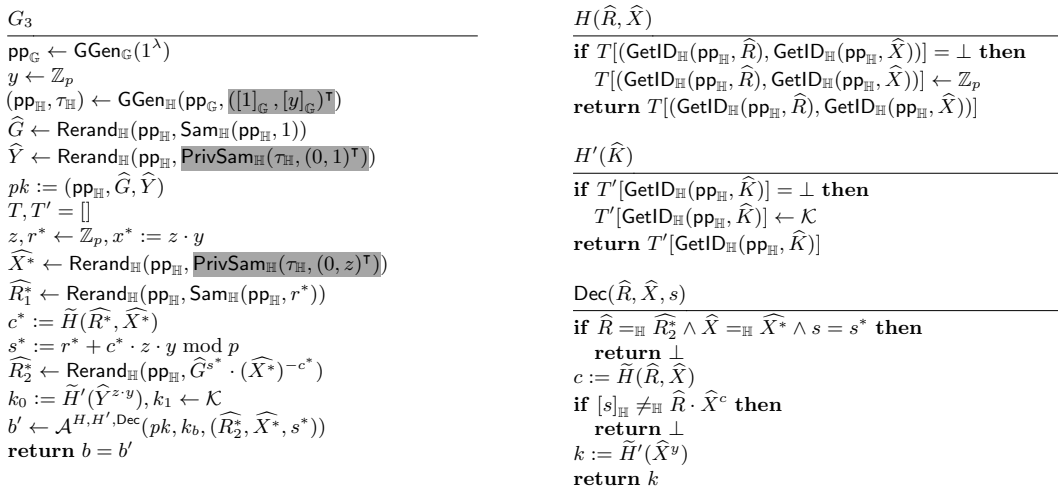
$G_3$

$\mathsf{pp}_{\mathbb{G}} \leftarrow \mathsf{GGen}_{\mathbb{G}}(1^\lambda)$
$y \leftarrow \mathbb{Z}_p$
$(\mathsf{pp}_{\mathbb{H}}, \tau_{\mathbb{H}}) \leftarrow \mathsf{GGen}_{\mathbb{H}}(\mathsf{pp}_{\mathbb{G}}, ([1]_{\mathbb{G}}, [y]_{\mathbb{G}})^\intercal)$
$\widehat{G} \leftarrow \mathsf{Rerand}_{\mathbb{H}}(\mathsf{pp}_{\mathbb{H}}, \mathsf{Sam}_{\mathbb{H}}(\mathsf{pp}_{\mathbb{H}}, 1))$
$\widehat{Y} \leftarrow \mathsf{Rerand}_{\mathbb{H}}(\mathsf{pp}_{\mathbb{H}}, \mathsf{PrivSam}_{\mathbb{H}}(\tau_{\mathbb{H}}, (0,1)^\intercal))$
$pk := (\mathsf{pp}_{\mathbb{H}}, \widehat{G}, \widehat{Y})$
$T, T' = []$
$z, r^* \leftarrow \mathbb{Z}_p, x^* := z \cdot y$
$\widehat{X^*} \leftarrow \mathsf{Rerand}_{\mathbb{H}}(\mathsf{pp}_{\mathbb{H}}, \mathsf{PrivSam}_{\mathbb{H}}(\tau_{\mathbb{H}}, (0,z)^\intercal))$
$\widehat{R_1^*} \leftarrow \mathsf{Rerand}_{\mathbb{H}}(\mathsf{pp}_{\mathbb{H}}, \mathsf{Sam}_{\mathbb{H}}(\mathsf{pp}_{\mathbb{H}}, r^*))$
$c^* := \widetilde{H}(\widehat{R^*}, \widehat{X^*})$
$s^* := r^* + c^* \cdot z \cdot y \bmod p$
$\widehat{R_2^*} \leftarrow \mathsf{Rerand}_{\mathbb{H}}(\mathsf{pp}_{\mathbb{H}}, \widehat{G}^{s^*} \cdot (\widehat{X^*})^{-c^*})$
$k_0 := \widetilde{H}'(\widehat{Y}^{z \cdot y}), k_1 \leftarrow \mathcal{K}$
$b' \leftarrow \mathcal{A}^{H,H',\mathsf{Dec}}(pk, k_b, (\widehat{R_2^*}, \widehat{X^*}, s^*))$
**return** $b = b'$

$H(\widehat{R}, \widehat{X})$

**if** $T[(\mathsf{GetID}_{\mathbb{H}}(\mathsf{pp}_{\mathbb{H}}, \widehat{R}), \mathsf{GetID}_{\mathbb{H}}(\mathsf{pp}_{\mathbb{H}}, \widehat{X}))] = \bot$ **then**
$T[(\mathsf{GetID}_{\mathbb{H}}(\mathsf{pp}_{\mathbb{H}}, \widehat{R}), \mathsf{GetID}_{\mathbb{H}}(\mathsf{pp}_{\mathbb{H}}, \widehat{X}))] \leftarrow \mathbb{Z}_p$
**return** $T[(\mathsf{GetID}_{\mathbb{H}}(\mathsf{pp}_{\mathbb{H}}, \widehat{R}), \mathsf{GetID}_{\mathbb{H}}(\mathsf{pp}_{\mathbb{H}}, \widehat{X}))]$

$H'(\widehat{K})$

**if** $T'[\mathsf{GetID}_{\mathbb{H}}(\mathsf{pp}_{\mathbb{H}}, \widehat{K})] = \bot$ **then**
$T'[\mathsf{GetID}_{\mathbb{H}}(\mathsf{pp}_{\mathbb{H}}, \widehat{K})] \leftarrow \mathcal{K}$
**return** $T'[\mathsf{GetID}_{\mathbb{H}}(\mathsf{pp}_{\mathbb{H}}, \widehat{K})]$

$\mathsf{Dec}(\widehat{R}, \widehat{X}, s)$

**if** $\widehat{R} =_{\mathbb{H}} \widehat{R_2^*} \wedge \widehat{X} =_{\mathbb{H}} \widehat{X^*} \wedge s = s^*$ **then**
**return** $\bot$
$c := \widetilde{H}(\widehat{R}, \widehat{X})$
**if** $[s]_{\mathbb{H}} \neq_{\mathbb{H}} \widehat{R} \cdot \widehat{X}^c$ **then**
**return** $\bot$
$k := \widetilde{H}'(\widehat{X}^y)$
**return** $k$